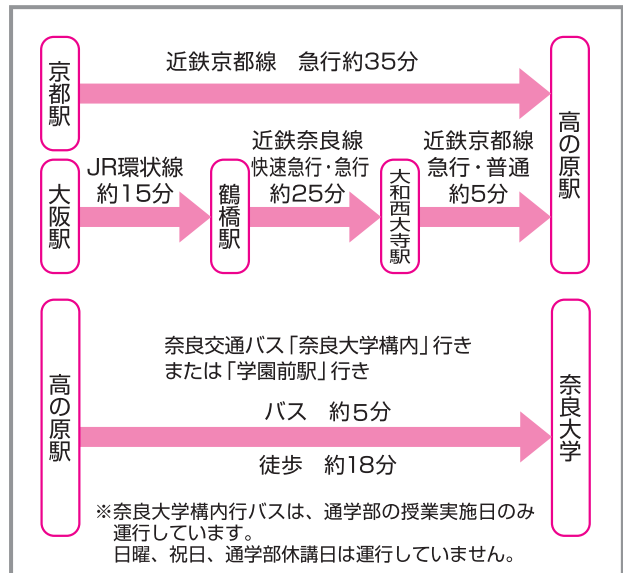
京都駅

近鉄京都線　急行約35分

高の原駅

大阪駅

JR環状線
約15分

鶴橋駅

近鉄奈良線
快速急行・急行
約25分

大和西大寺駅

近鉄京都線
急行・普通
約5分

高の原駅

奈良交通バス「奈良大学構内」行き
または「学園前駅」行き

バス　約5分

徒歩　約18分

奈良大学

※奈良大学構内行バスは、通学部の授業実施日のみ運行しています。
日曜、祝日、通学部休講日は運行していません。